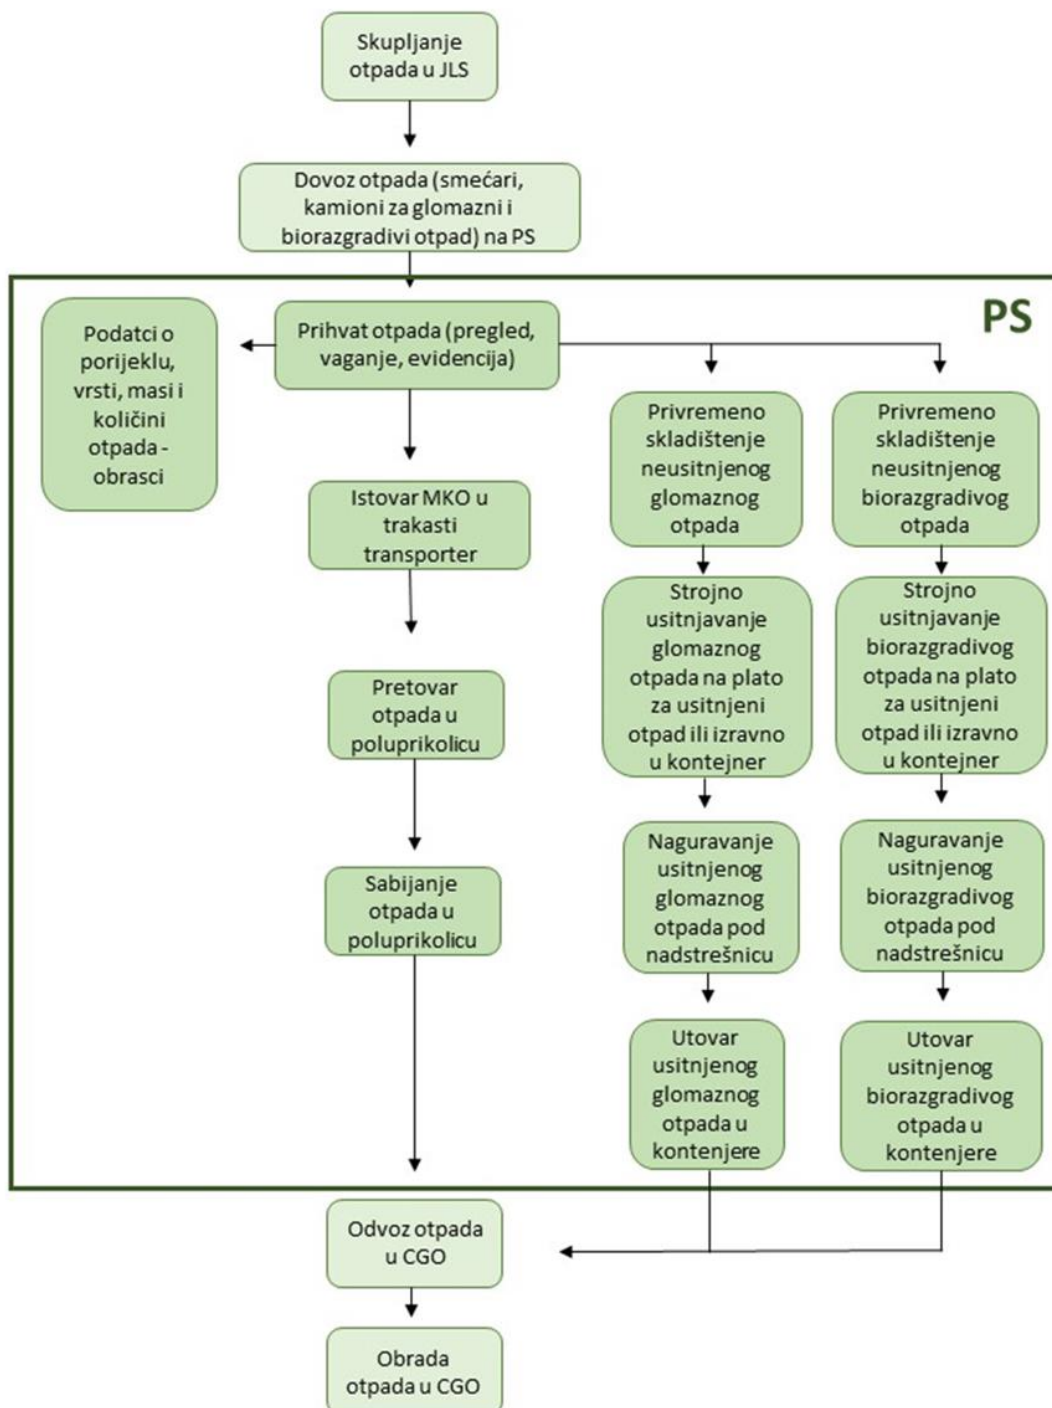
Skupljanje otpada u JLS

Dovoz otpada (smećari, kamioni za glomazni i biorazgradivi otpad) na PS

PS

Podatci o porijeklu, vrsti, masi i količini otpada - obrasci

Prihvat otpada (pregled, vaganje, evidencija)

Istovar MKO u trakasti transporter

Pretovar otpada u poluprikolicu

Sabijanje otpada u poluprikolicu

Privremeno skladištenje neusitnjenog glomaznog otpada

Strojno usitnjavanje glomaznog otpada na plato za usitnjeni otpad ili izravno u kontejner

Naguravanje usitnjenog glomaznog otpada pod nadstrešnicu

Utovar usitnjenog glomaznog otpada u kontejnere

Privremeno skladištenje neusitnjenog biorazgradivog otpada

Strojno usitnjavanje biorazgradivog otpada na plato za usitnjeni otpad ili izravno u kontejner

Naguravanje usitnjenog biorazgradivog otpada pod nadstrešnicu

Utovar usitnjenog biorazgradivog otpada u kontejnere

Odvoz otpada u CGO

Obrada otpada u CGO